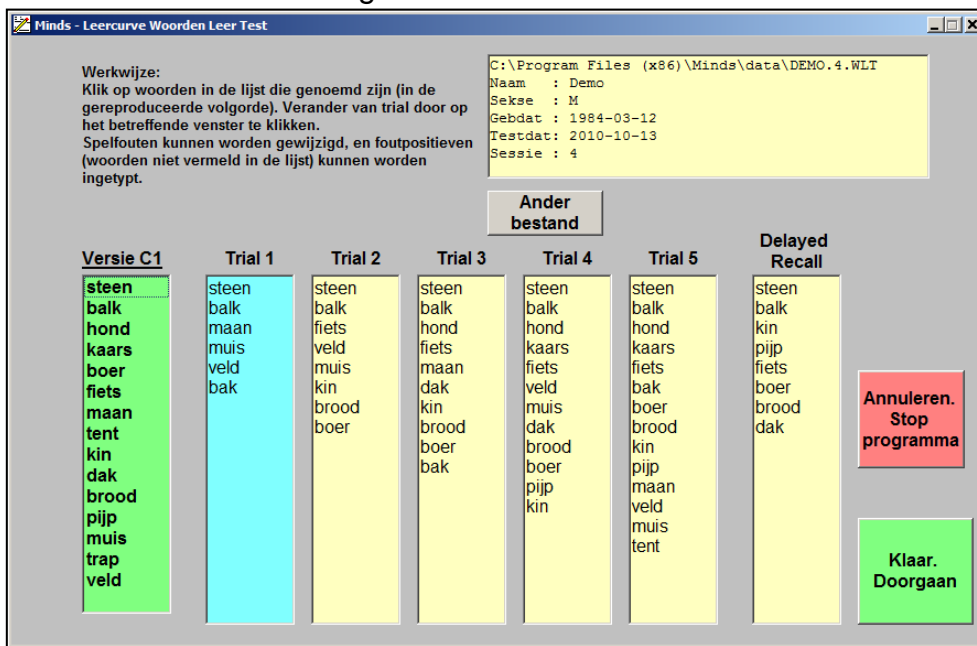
Minds - Leercurve Woorden Leer Test

Werkwijze:
Klik op woorden in de lijst die genoemd zijn (in de gereproduceerde volgorde). Verander van trial door op het betreffende venster te klikken.
Spelfouten kunnen worden gewijzigd, en foutpositieven (woorden niet vermeld in de lijst) kunnen worden ingetypt.

C:\Program Files (x86)\Minds\data\DEMO.4.WLT
Naam : Demo
Sekse : M
Gebdat : 1984-03-12
Testdat: 2010-10-13
Sessie : 4

Ander bestand

| Versie C1 | Trial 1 | Trial 2 | Trial 3 | Trial 4 | Trial 5 | Delayed Recall |
|---|---|---|---|---|---|---|
| steen | steen | steen | steen | steen | steen | steen |
| balk | balk | balk | balk | balk | balk | balk |
| hond | maan | fiets | hond | hond | hond | kin |
| kaars | muis | veld | fiets | kaars | kaars | pijp |
| boer | veld | muis | maan | fiets | fiets | fiets |
| fiets | bak | kin | dak | veld | bak | boer |
| maan | | brood | kin | muis | boer | brood |
| tent | | boer | brood | dak | brood | dak |
| kin | | | boer | brood | kin | |
| dak | | | bak | boer | pijp | |
| brood | | | | pijp | maan | |
| pijp | | | | kin | veld | |
| muis | | | | | muis | |
| trap | | | | | tent | |
| veld | | | | | | |

Annuleren. Stop programma

Klaar. Doorgaan